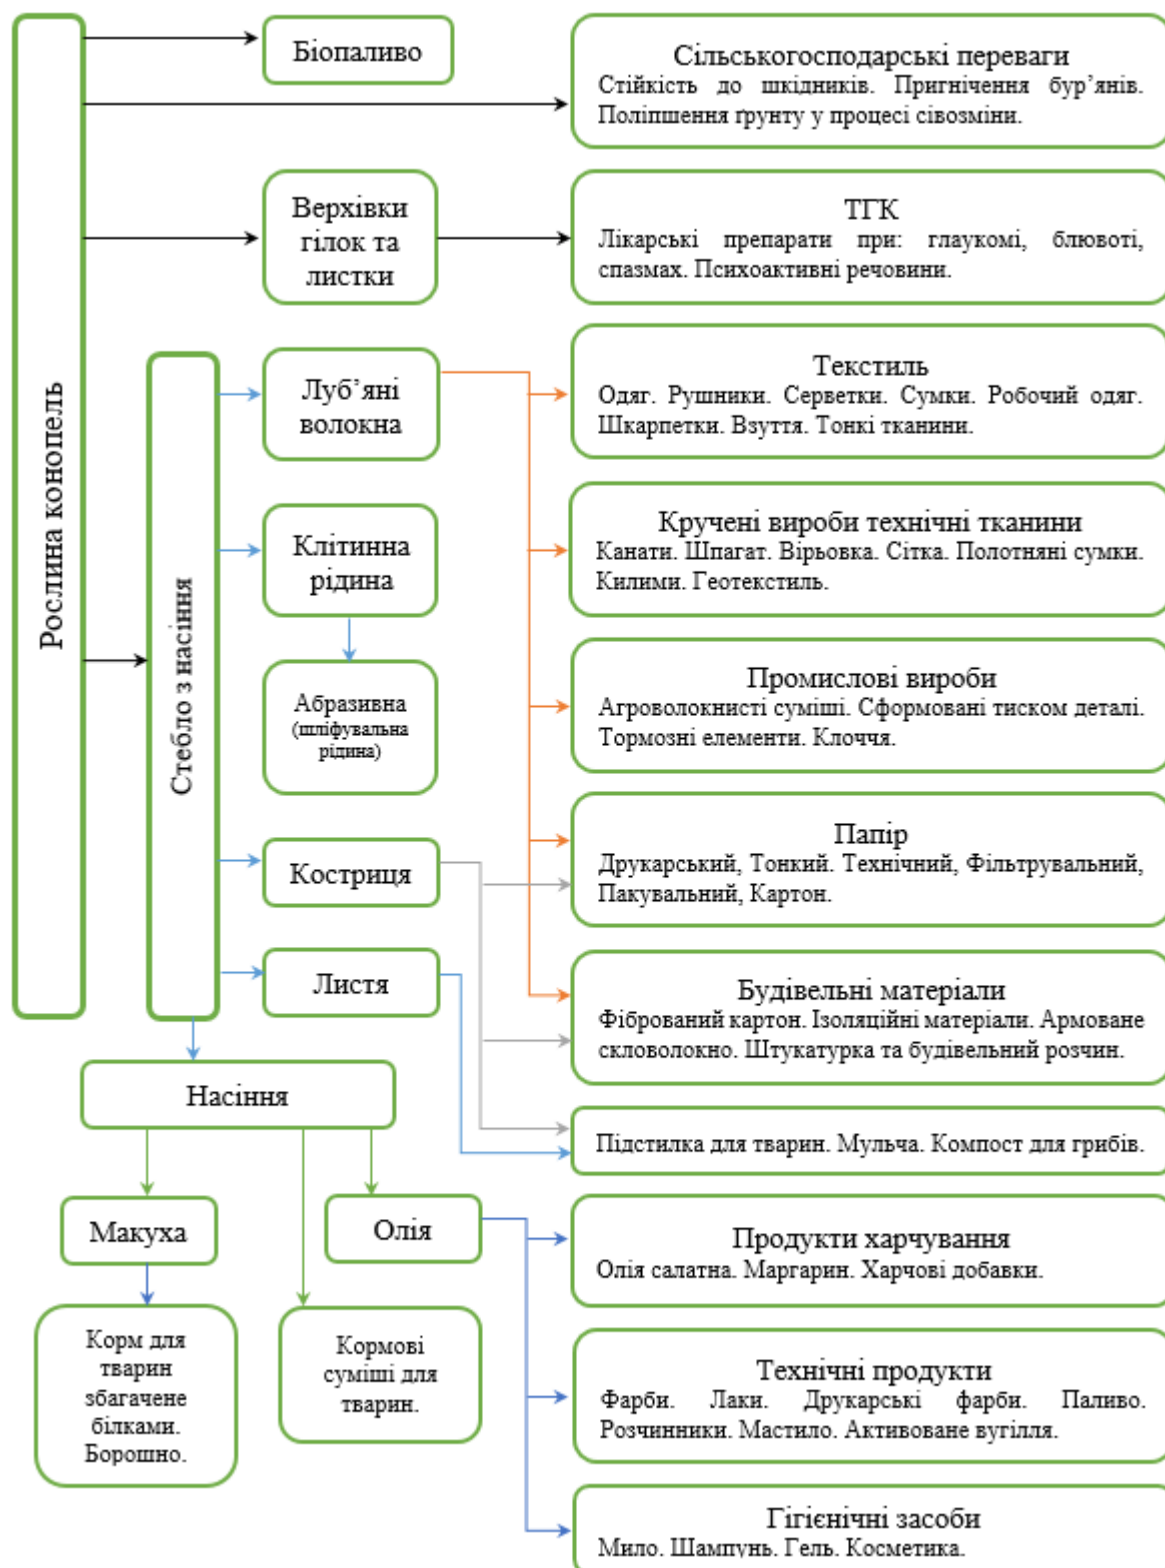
Рослина конопель

Біопаливо

Сільськогосподарські переваги
Стійкість до шкідників. Пригнічення бур'янів. Поліпшення ґрунту у процесі сівозміни.

Верхівки гілок та листки

ТГК
Лікарські препарати при: глаукомі, блювоті, спазмах. Психоактивні речовини.

Стебло з насіння

Луб'яні волокна

Текстиль
Одяг. Рушники. Серветки. Сумки. Робочий одяг. Шкарпетки. Взуття. Тонкі тканини.

Клітинна рідина

Кручені вироби технічні тканини
Канати. Шпагат. Вірьовка. Сітка. Полотняні сумки. Килими. Геотекстиль.

Абразивна (шліфувальна рідина)

Промислові вироби
Агроволокнисті суміші. Сформовані тиском деталі. Тормозні елементи. Клоччя.

Костриця

Папір
Друкарський, Тонкий. Технічний, Фільтрувальний, Пакувальний, Картон.

Листя

Будівельні матеріали
Фібрований картон. Ізоляційні матеріали. Армоване скловолокно. Штукатурка та будівельний розчин.

Насіння

Підстилка для тварин. Мульча. Компост для грибів.

Макуха

Олія

Продукти харчування
Олія салатна. Маргарин. Харчові добавки.

Корм для тварин збагачене білками. Борошно.

Кормові суміші для тварин.

Технічні продукти
Фарби. Лаки. Друкарські фарби. Паливо. Розчинники. Мастило. Активоване вугілля.

Гігієнічні засоби
Мило. Шампунь. Гель. Косметика.